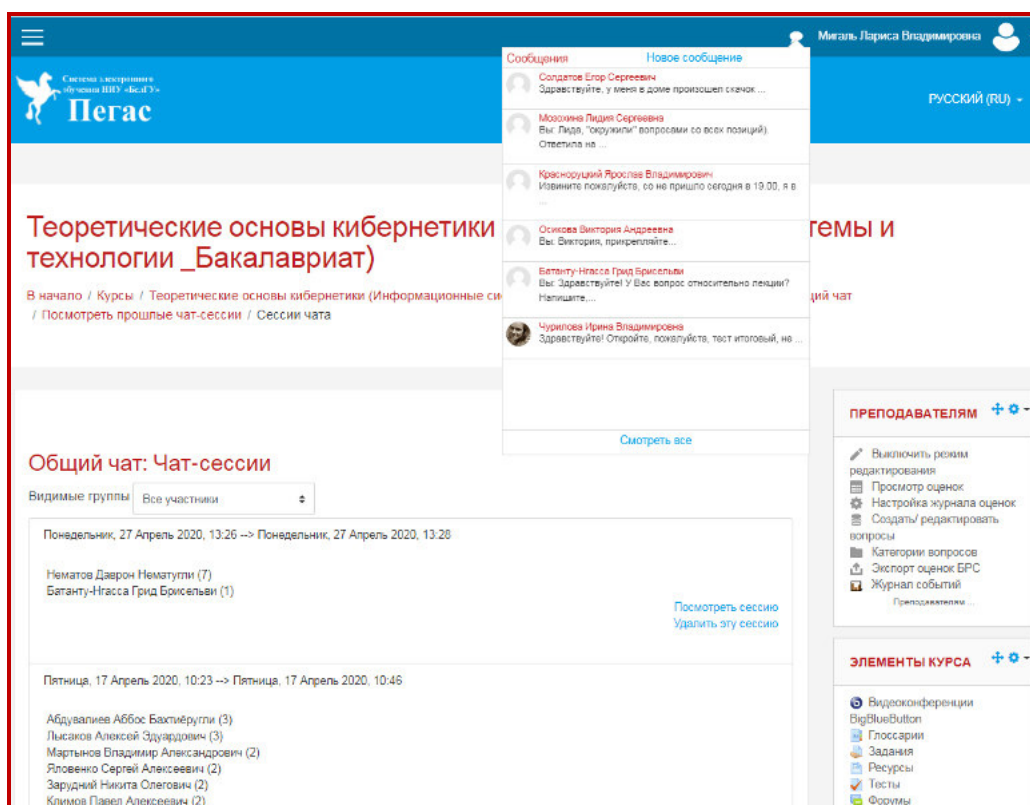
Мигаль Лариса Владимировна

Система электронного обучения НИУ «БелГУ»
Пегас

РУССКИЙ (RU)

Сообщения Новое сообщение

Солдатов Егор Сергеевич
Здравствуйте, у меня в доме произошел скачок ...

Мозохина Лидия Сергеевна
Вы: Лида, "окружили" вопросами со всех позиций). Ответила на ...

Красноруцкий Ярослав Владимирович
Извините пожалуйста, со не пришло сегодня в 19.00, я в ...

Осикова Виктория Андреевна
Вы: Виктория, прикрепляйте...

Батанту-Нгасса Грид Брисельви
Вы: Здравствуйте! У Вас вопрос относительно лекции? Напишите,...

Чурилова Ирина Владимировна
Здравствуйте! Откройте, пожалуйста, тест итоговый, на ...

Смотреть все

Теоретические основы кибернетики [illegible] темы и технологии _Бакалавриат)

В начало / Курсы / Теоретические основы кибернетики (Информационные си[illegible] щий чат / Посмотреть прошлые чат-сессии / Сессии чата

Общий чат: Чат-сессии

Видимые группы Все участники

Понедельник, 27 Апрель 2020, 13:26 --> Понедельник, 27 Апрель 2020, 13:28

Нематов Даврон Нематулпи (7)
Батанту-Нгасса Грид Брисельви (1)

Посмотреть сессию
Удалить эту сессию

Пятница, 17 Апрель 2020, 10:23 --> Пятница, 17 Апрель 2020, 10:46

Абдувалиев Аббос Бахтиёругли (3)
Лысаков Алексей Эдуардович (3)
Мартынов Владимир Александрович (2)
Яловенко Сергей Алексеевич (2)
Зарудний Никита Олегович (2)
Климов Павел Алексеевич (2)

ПРЕПОДАВАТЕЛЯМ

Выключить режим редактирования
Просмотр оценок
Настройка журнала оценок
Создать/ редактировать вопросы
Категории вопросов
Экспорт оценок БРС
Журнал событий
Преподавателям ...

ЭЛЕМЕНТЫ КУРСА

Видеоконференции BigBlueButton
Глоссарии
Задания
Ресурсы
Тесты
Форумы